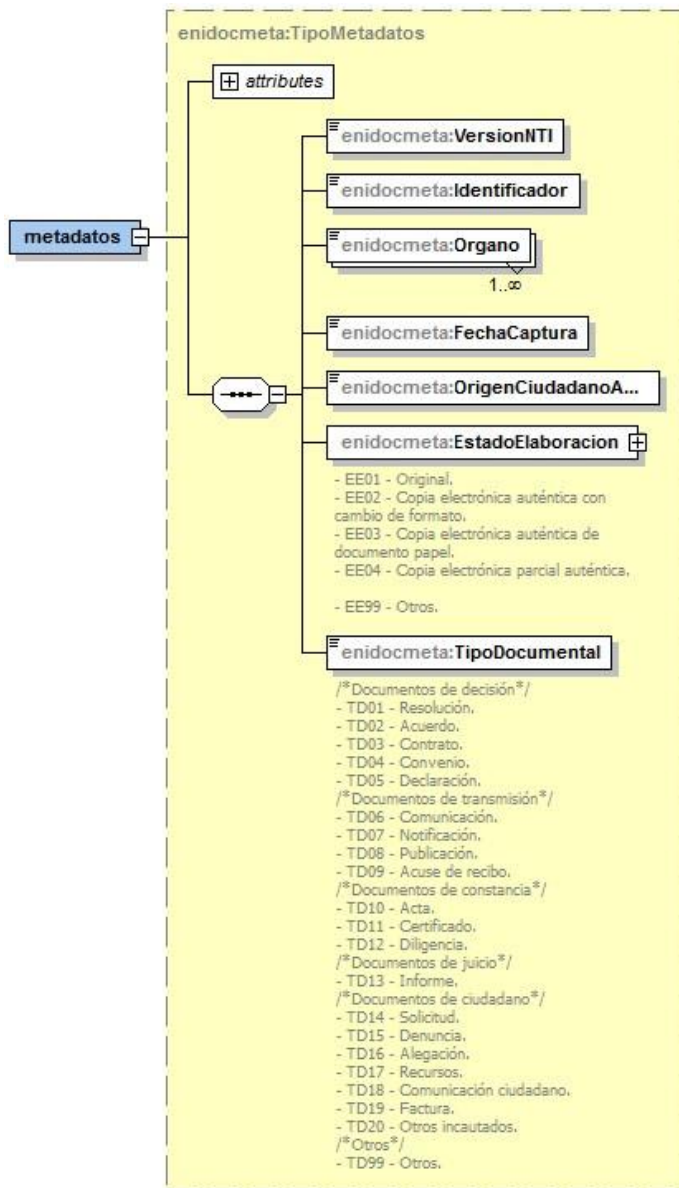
enidocmeta:TipoMetadatos

attributes

metadatos

enidocmeta:VersionNTI

enidocmeta:Identificador

enidocmeta:Organo

1..∞

enidocmeta:FechaCaptura

enidocmeta:OrigenCiudadanoA...

enidocmeta:EstadoElaboracion

- EE01 - Original.
- EE02 - Copia electrónica auténtica con cambio de formato.
- EE03 - Copia electrónica auténtica de documento papel.
- EE04 - Copia electrónica parcial auténtica.

- EE99 - Otros.

enidocmeta:TipoDocumental

/*Documentos de decisión*/
- TD01 - Resolución.
- TD02 - Acuerdo.
- TD03 - Contrato.
- TD04 - Convenio.
- TD05 - Declaración.
/*Documentos de transmisión*/
- TD06 - Comunicación.
- TD07 - Notificación.
- TD08 - Publicación.
- TD09 - Acuse de recibo.
/*Documentos de constancia*/
- TD10 - Acta.
- TD11 - Certificado.
- TD12 - Diligencia.
/*Documentos de juicio*/
- TD13 - Informe.
/*Documentos de ciudadano*/
- TD14 - Solicitud.
- TD15 - Denuncia.
- TD16 - Alegación.
- TD17 - Recursos.
- TD18 - Comunicación ciudadano.
- TD19 - Factura.
- TD20 - Otros incautados.
/*Otros*/
- TD99 - Otros.